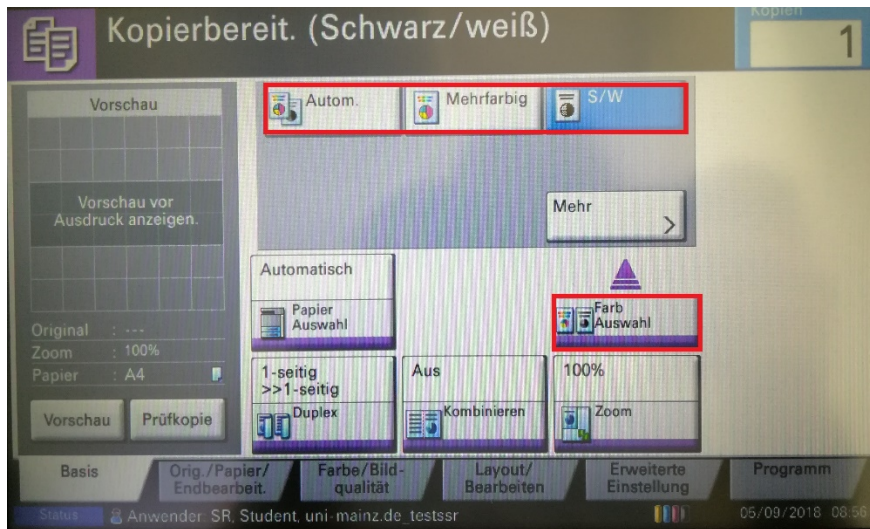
Kopierbereit. (Schwarz/weiß)

Kopien
1

Vorschau

Vorschau vor Ausdruck anzeigen.

Original : ---
Zoom : 100%
Papier : A4

Vorschau
Prüfkopie

Autom.
Mehrfarbig
S/W

Mehr

Automatisch
Papier Auswahl

Farb Auswahl

1-seitig >>1-seitig
Duplex

Aus
Kombinieren

100%
Zoom

Basis
Orig./Papier/ Endbearbeit.
Farbe/Bild-qualität
Layout/ Bearbeiten
Erweiterte Einstellung
Programm

Status
Anwender: SR, Student, uni-mainz.de_testssr
05/09/2018 08:56